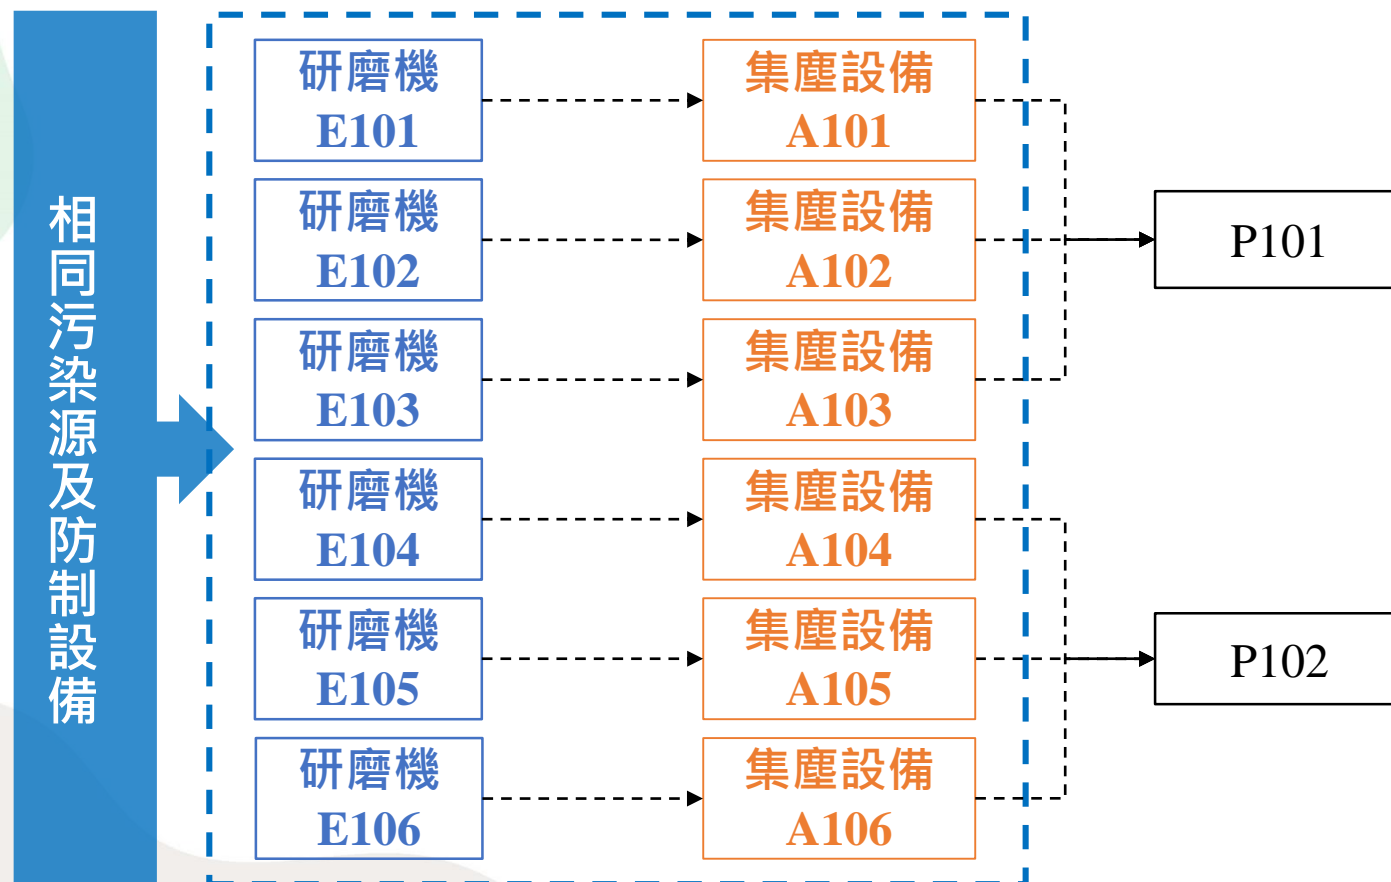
相同污染源及防制設備

研磨機
E101

集塵設備
A101

研磨機
E102

集塵設備
A102

研磨機
E103

集塵設備
A103

研磨機
E104

集塵設備
A104

研磨機
E105

集塵設備
A105

研磨機
E106

集塵設備
A106

P101

P102